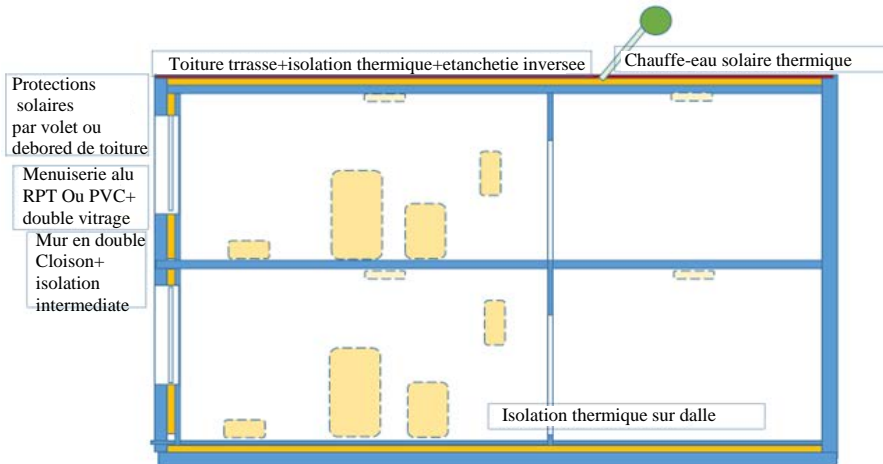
Toiture trrasse+isolation thermique+etanchetie inversee

Chauffe-eau solaire thermique

Protections solaires par volet ou debored de toiture

Menuiserie alu RPT Ou PVC+ double vitrage

Mur en double Cloison+ isolation intermediate

Isolation thermique sur dalle